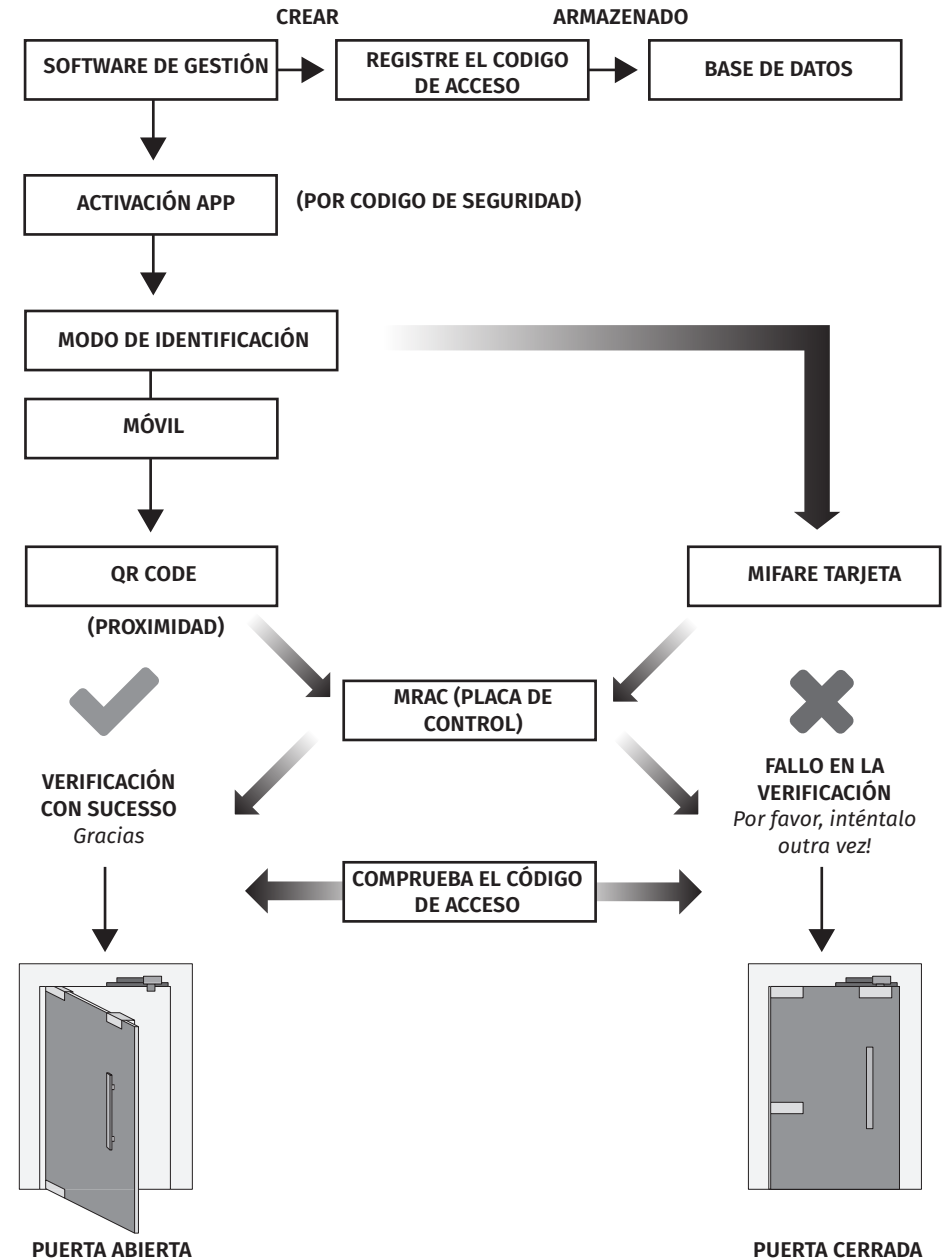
CREAR

ARMAZENADO

SOFTWARE DE GESTIÓN

REGISTRE EL CODIGO DE ACCESO

BASE DE DATOS

ACTIVACIÓN APP

(POR CODIGO DE SEGURIDAD)

MODO DE IDENTIFICACIÓN

MÓVIL

QR CODE

MIFARE TARJETA

(PROXIMIDAD)

MRAC (PLACA DE CONTROL)

VERIFICACIÓN CON SUCESSO
Gracias

FALLO EN LA VERIFICACIÓN
Por favor, inténtalo outra vez!

COMPRUEBA EL CÓDIGO DE ACCESO

PUERTA ABIERTA

PUERTA CERRADA